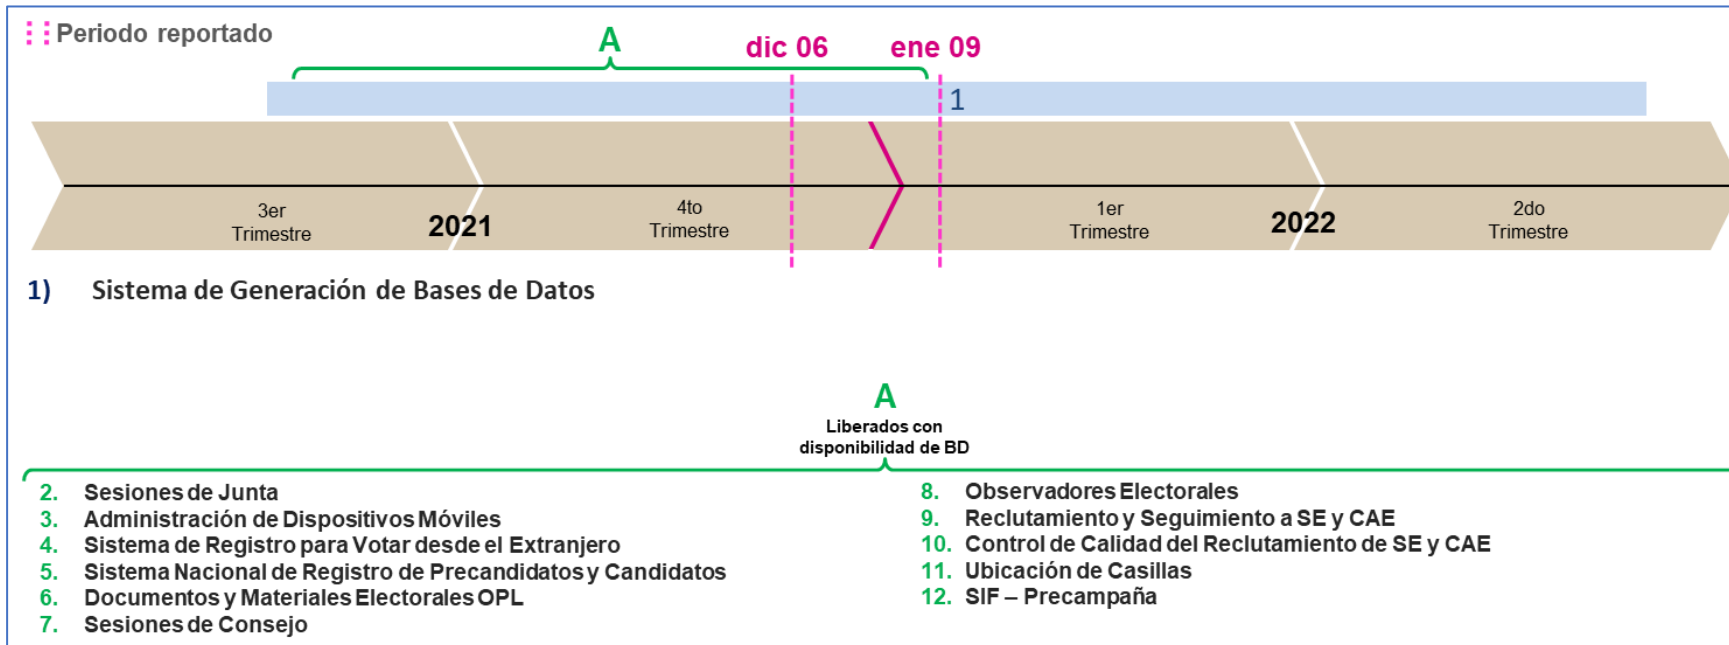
Periodo reportado

A

dic 06

ene 09

1

3er Trimestre

2021

4to Trimestre

1er Trimestre

2022

2do Trimestre

1) Sistema de Generación de Bases de Datos

A

Liberados con disponibilidad de BD

2. Sesiones de Junta
3. Administración de Dispositivos Móviles
4. Sistema de Registro para Votar desde el Extranjero
5. Sistema Nacional de Registro de Precandidatos y Candidatos
6. Documentos y Materiales Electorales OPL
7. Sesiones de Consejo

8. Observadores Electorales
9. Reclutamiento y Seguimiento a SE y CAE
10. Control de Calidad del Reclutamiento de SE y CAE
11. Ubicación de Casillas
12. SIF – Precampaña